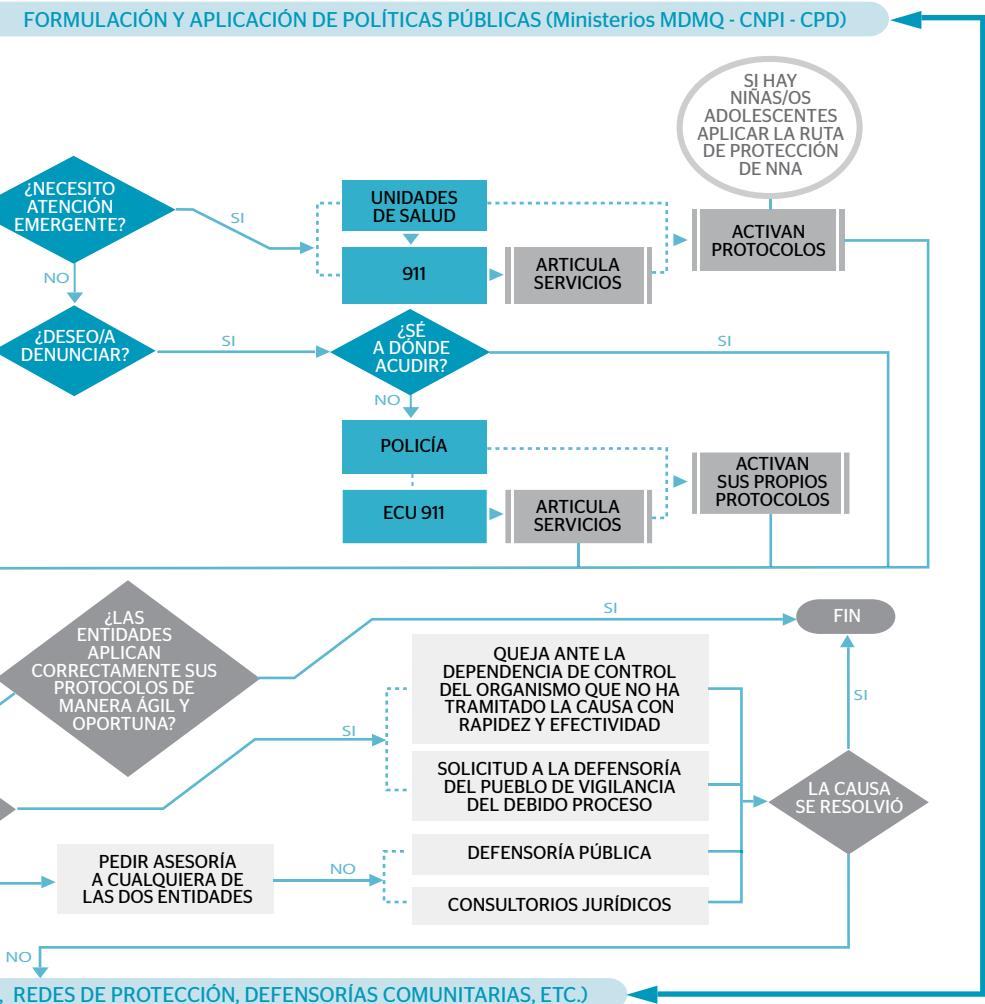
FORMULACIÓN Y APLICACIÓN DE POLÍTICAS PÚBLICAS (Ministerios MDMQ - CNPI - CPD)

SI HAY NIÑAS/OS ADOLESCENTES APLICAR LA RUTA DE PROTECCIÓN DE NNA

¿NECESITO ATENCIÓN EMERGENTE?

SI

UNIDADES DE SALUD

911

ARTICULA SERVICIOS

ACTIVAN PROTOCOLOS

NO

¿DESEO/A DENUNCIAR?

SI

¿SÉ A DÓNDE ACUDIR?

SI

NO

POLICÍA

ECU 911

ARTICULA SERVICIOS

ACTIVAN SUS PROPIOS PROTOCOLOS

¿LAS ENTIDADES APLICAN CORRECTAMENTE SUS PROTOCOLOS DE MANERA ÁGIL Y OPORTUNA?

SI

FIN

QUEJA ANTE LA DEPENDENCIA DE CONTROL DEL ORGANISMO QUE NO HA TRAMITADO LA CAUSA CON RAPIDEZ Y EFECTIVIDAD

SI

SI

SOLICITUD A LA DEFENSORÍA DEL PUEBLO DE VIGILANCIA DEL DEBIDO PROCESO

LA CAUSA SE RESOLVIÓ

PEDIR ASESORÍA A CUALQUIERA DE LAS DOS ENTIDADES

NO

DEFENSORÍA PÚBLICA

CONSULTORIOS JURÍDICOS

NO

, REDES DE PROTECCIÓN, DEFENSORÍAS COMUNITARIAS, ETC.)